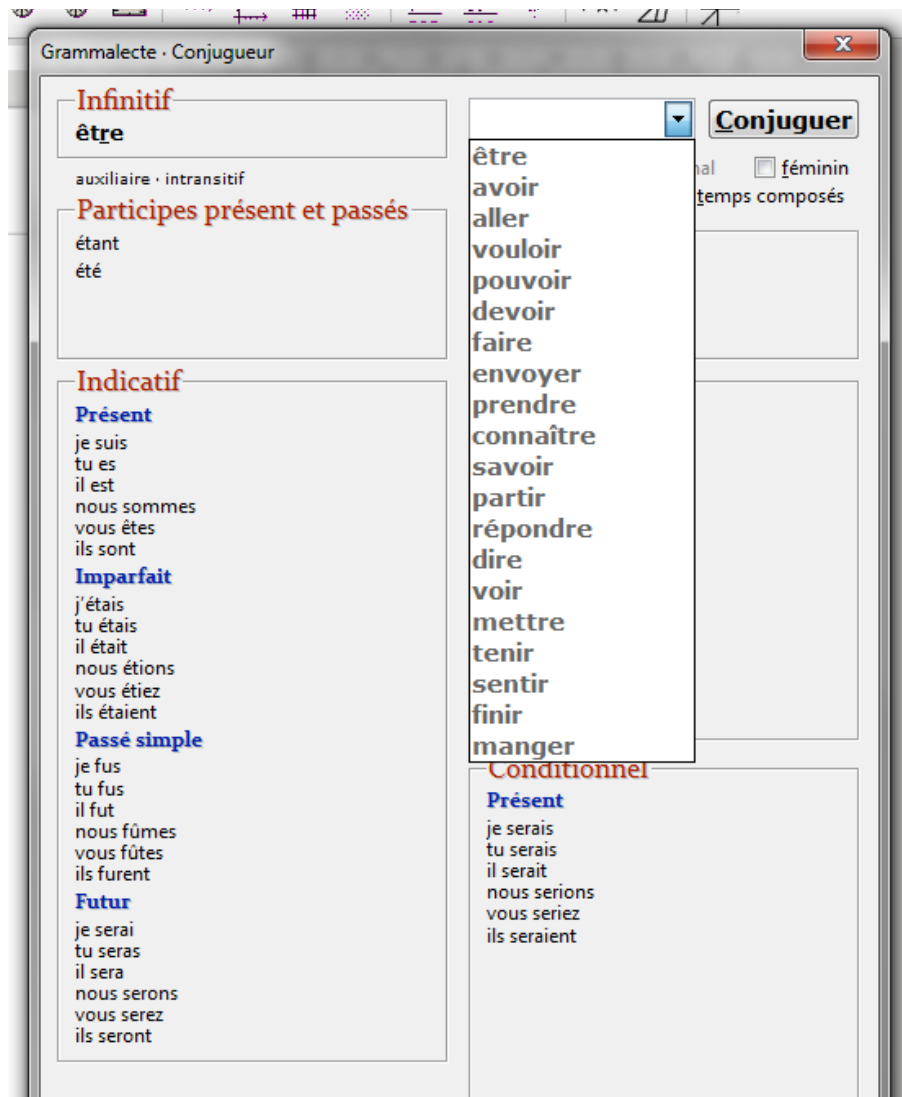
Grammalecte · Conjugueur

Infinitif
être

auxiliaire · intransitif

Participes présent et passés
étant
été

Indicatif
Présent
je suis
tu es
il est
nous sommes
vous êtes
ils sont
Imparfait
j'étais
tu étais
il était
nous étions
vous étiez
ils étaient
Passé simple
je fus
tu fus
il fut
nous fûmes
vous fûtes
ils furent
Futur
je serai
tu seras
il sera
nous serons
vous serez
ils seront

Conjuguer

être
avoir
aller
vouloir
pouvoir
devoir
faire
envoyer
prendre
connaître
savoir
partir
répondre
dire
voir
mettre
tenir
sentir
finir
manger

nal
féminin
temps composés

Conditionnel
Présent
je serais
tu serais
il serait
nous serions
vous seriez
ils seraient